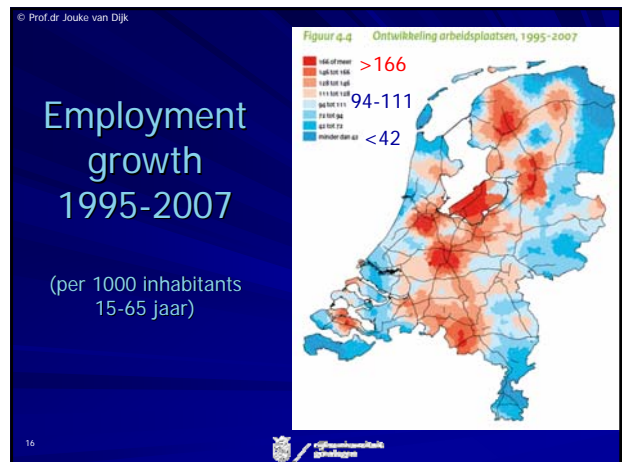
© Prof.dr Jouke van Dijk

Employment growth 1995-2007

(per 1000 inhabitants 15-65 jaar)

Figuur 4.4 Ontwikkeling arbeidsplaatsen, 1995-2007

166 of meer
146 tot 166
128 tot 146
111 tot 128
94 tot 111
72 tot 94
42 tot 72
minder dan 42

>166

94-111

<42

16

rijksuniversiteit groningen